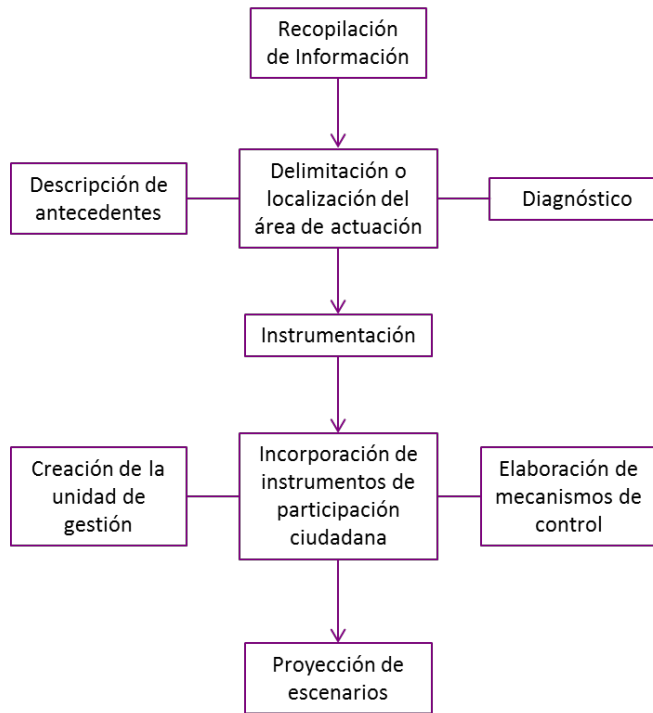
Recopilación de Información

Descripción de antecedentes

Delimitación o localización del área de actuación

Diagnóstico

Instrumentación

Creación de la unidad de gestión

Incorporación de instrumentos de participación ciudadana

Elaboración de mecanismos de control

Proyección de escenarios